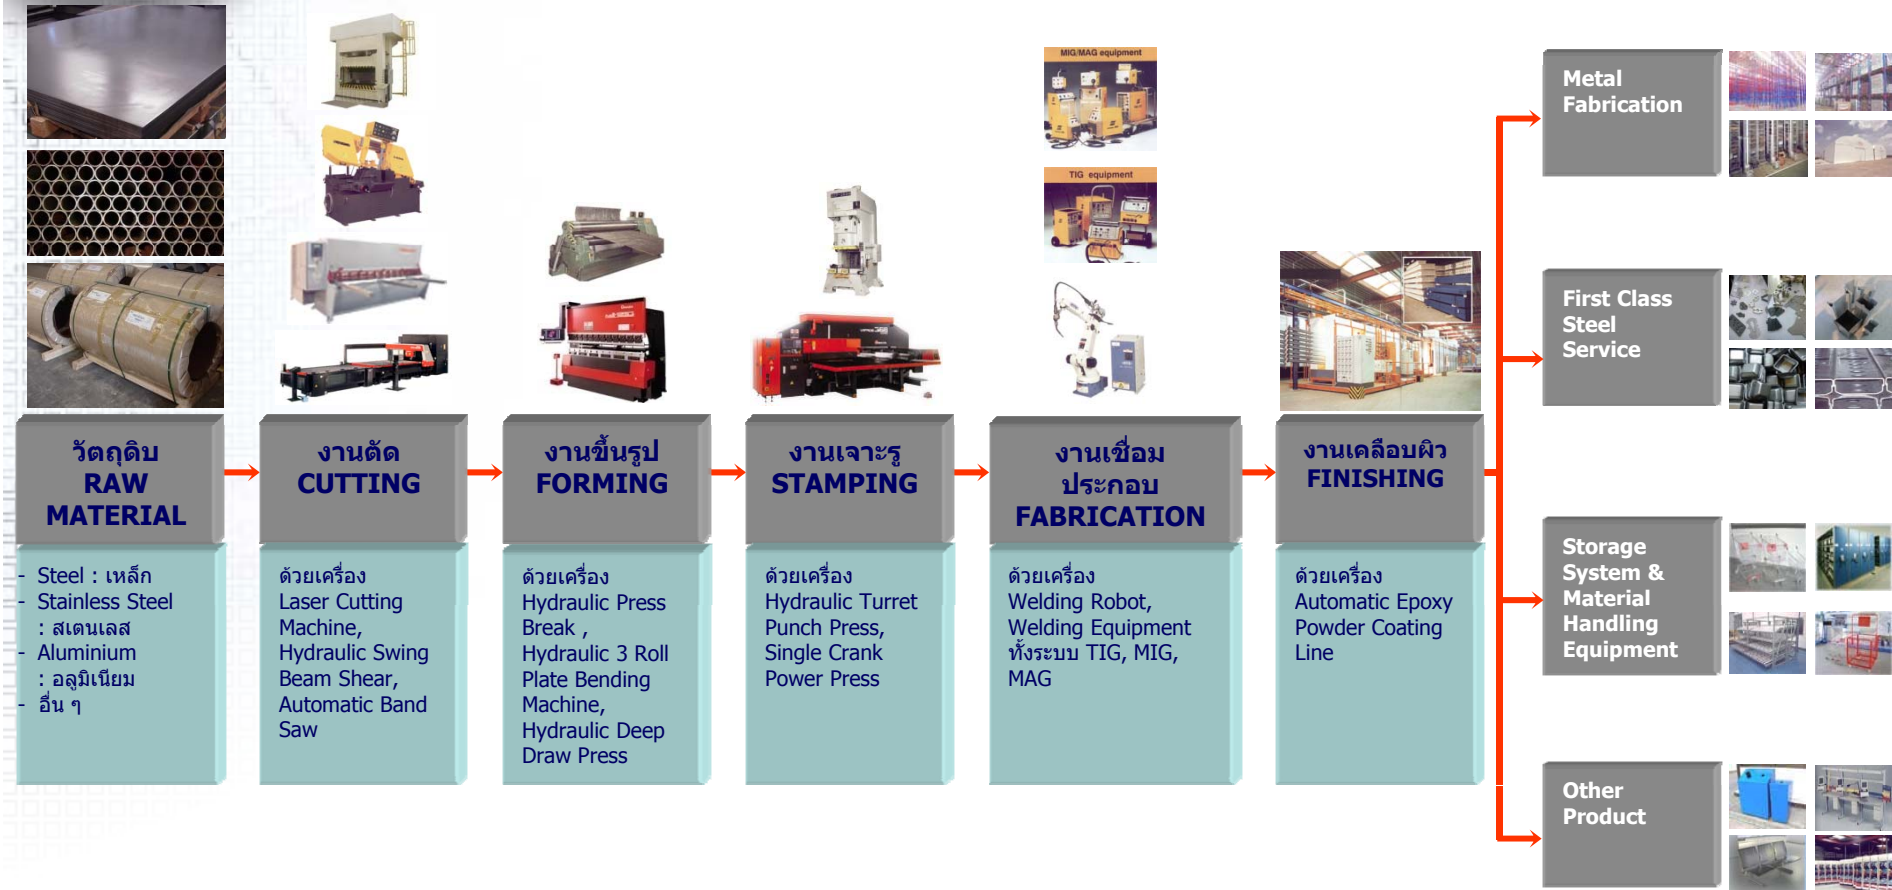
MIG/MAG equipment

TIG equipment

วัตถุดิบ
RAW MATERIAL

- Steel : เหล็ก
- Stainless Steel : สเตนเลส
- Aluminium : อลูมิเนียม
- อื่น ๆ

งานตัด
CUTTING

ด้วยเครื่อง Laser Cutting Machine, Hydraulic Swing Beam Shear, Automatic Band Saw

งานขึ้นรูป
FORMING

ด้วยเครื่อง Hydraulic Press Break , Hydraulic 3 Roll Plate Bending Machine, Hydraulic Deep Draw Press

งานเจาะรู
STAMPING

ด้วยเครื่อง Hydraulic Turret Punch Press, Single Crank Power Press

งานเชื่อม ประกอบ
FABRICATION

ด้วยเครื่อง Welding Robot, Welding Equipment ทั้งระบบ TIG, MIG, MAG

งานเคลือบผิว
FINISHING

ด้วยเครื่อง Automatic Epoxy Powder Coating Line

Metal Fabrication

First Class Steel Service

Storage System & Material Handling Equipment

Other Product